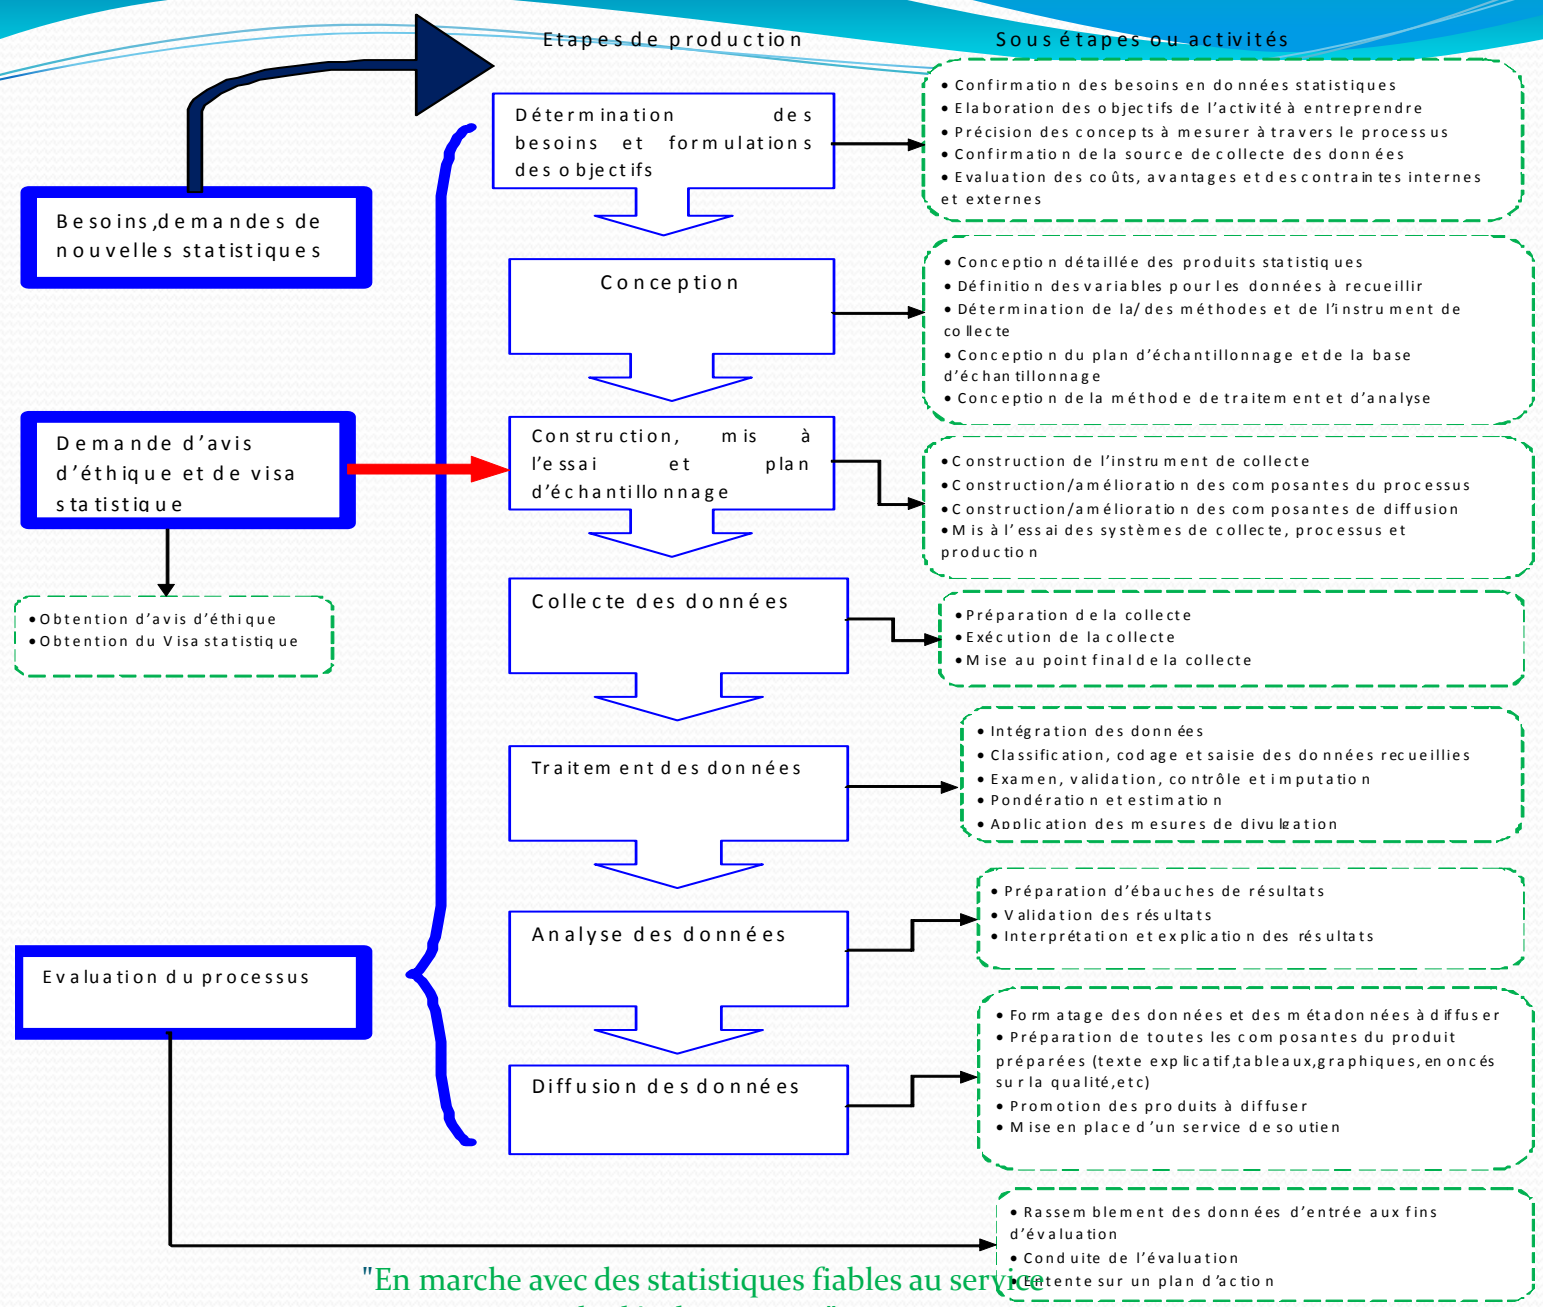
Etapes de production

Sous étapes ou activités

Besoins,demandes de nouvelles statistiques

Détermination des besoins et formulations des objectifs

• Confirmation des besoins en données statistiques
• Elaboration des objectifs de l'activité à entreprendre
• Précision des concepts à mesurer à travers le processus
• Confirmation de la source de collecte des données
• Evaluation des coûts, avantages et des contraintes internes et externes

Conception

• Conception détaillée des produits statistiques
• Définition des variables pour les données à recueillir
• Détermination de la/des méthodes et de l'instrument de collecte
• Conception du plan d'échantillonnage et de la base d'échantillonnage
• Conception de la méthode de traitement et d'analyse

Demande d'avis d'éthique et de visa statistique

Construction, mis à l'essai et plan d'échantillonnage

• Construction de l'instrument de collecte
• Construction/amélioration des composantes du processus
• Construction/amélioration des composantes de diffusion
• Mis à l'essai des systèmes de collecte, processus et production

• Obtention d'avis d'éthique
• Obtention du Visa statistique

Collecte des données

• Préparation de la collecte
• Exécution de la collecte
• Mise au point final de la collecte

Traitement des données

• Intégration des données
• Classification, codage et saisie des données recueillies
• Examen, validation, contrôle et imputation
• Pondération et estimation
• Application des mesures de divulgation

Analyse des données

• Préparation d'ébauches de résultats
• Validation des résultats
• Interprétation et explication des résultats

Evaluation du processus

Diffusion des données

• Formatage des données et des métadonnées à diffuser
• Préparation de toutes les composantes du produit préparées (texte explicatif,tableaux,graphiques, enoncés sur la qualité,etc)
• Promotion des produits à diffuser
• Mise en place d'un service de soutien

• Rassemblement des données d'entrée aux fins d'évaluation
• Conduite de l'évaluation
• Entente sur un plan d'action

"En marche avec des statistiques fiables au service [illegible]